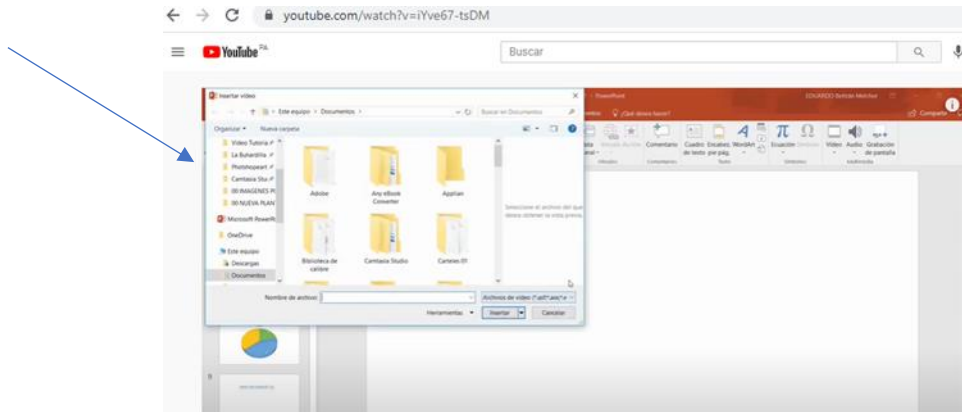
youtube.com/watch?v=iYve67-tsDM

YouTube PA

Buscar

Insertar vídeo

Este equipo > Documentos >

Buscar en Documentos

Organizar ▾ Nueva carpeta

Video Tutoria
La Buhardilla
Photoshopeart
Camtasia Stu
00 IMAGENES P
00 NUEVA PLAN
Microsoft PowerP
OneDrive
Este equipo
Descargas
Documentos

Adobe
Any eBook Converter
Applian
Biblioteca de calibre
Camtasia Studio
Carteles 01

Seleccione el archivo del que desea obtener la vista previa.

Nombre de archivo:
Archivos de vídeo (*.asf;*.asx;*.w
Herramientas ▾
Insertar
Cancelar

PowerPoint
EDUARDO Beltrán Martínez
¿Qué desea hacer?
Compartir
Comentario
Cuadro de texto
Encabez. pie pág.
WordArt
Ecuación
Símbolo
Vídeo
Audio
Grabación de pantalla
Comentarios
Texto
Símbolos
Multimedia